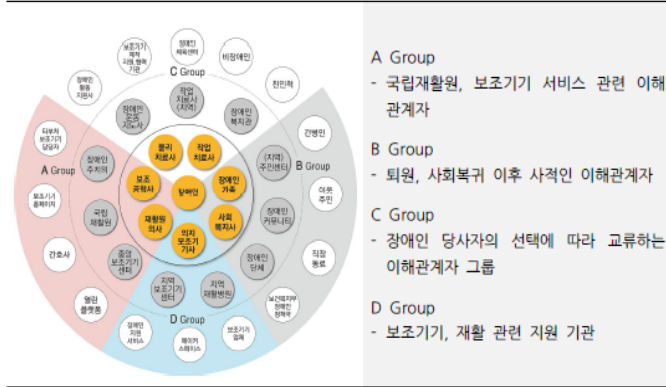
C Group

A Group

B Group

D Group

보조기기 제작 지원 협력 기관

장애인 체육센터

비장애인

친인척

장애인 활동 지원사

작업 치료사 (지역)

장애인 보조 기술사

장애인 복지관

타부처 보조기기 담당자

물리 치료사

작업 치료사

간병인

장애인 주거 지원

보조 공학사

당사자

장애인 가족

(지역) 주민센터

이웃 주민

보조기기 종합지원

국립 재활원

재활원 의사

사회 복지사

장애인 커뮤니티

간호사

중앙 보조기기 센터

의지 보조기 기사

장애인 단체

직장 동료

엘린 플랫폼

지역 보조기기 센터

지역 재활병원

보건복지부 장애인 정책국

장애인 지원 서비스

메이커 스페이스

보조기기 업체

A Group
- 국립재활원, 보조기기 서비스 관련 이해관계자

B Group
- 퇴원, 사회복귀 이후 사적인 이해관계자

C Group
- 장애인 당사자의 선택에 따라 교류하는 이해관계자 그룹

D Group
- 보조기기, 재활 관련 지원 기관